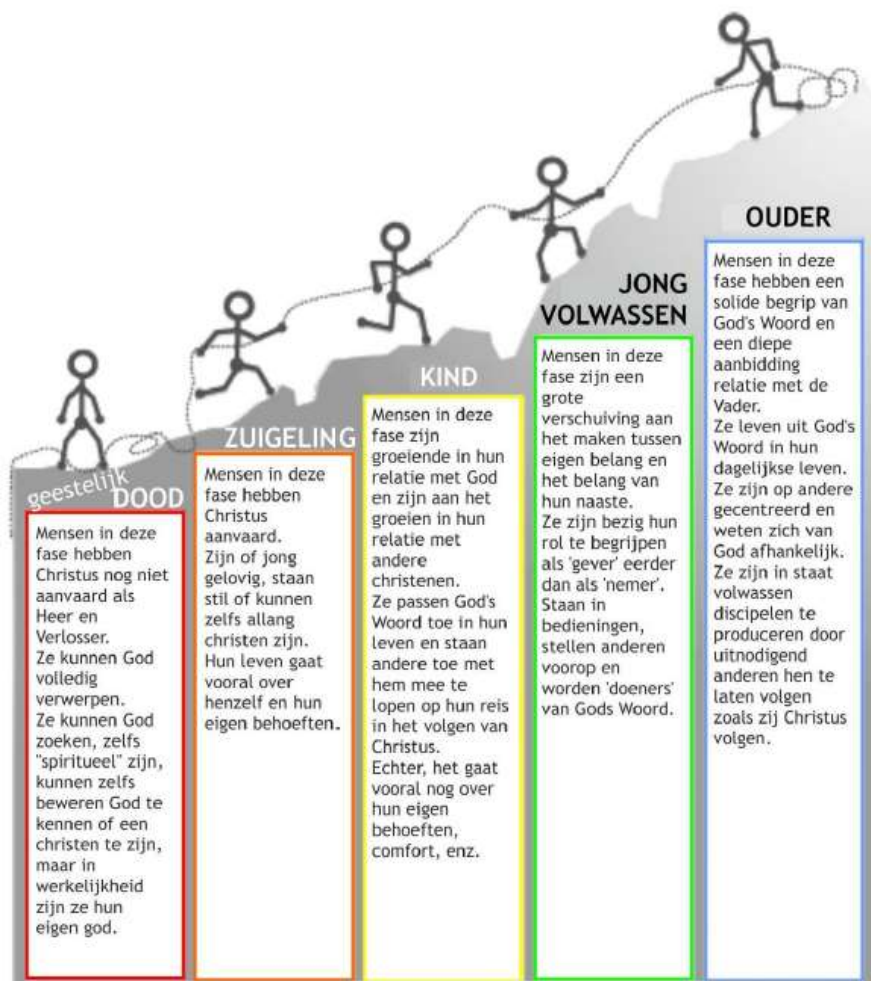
geestelijk DOOD

Mensen in deze fase hebben Christus nog niet aanvaard als Heer en Verlosser. Ze kunnen God volledig verwerpen. Ze kunnen God zoeken, zelfs "spiritueel" zijn, kunnen zelfs beweren God te kennen of een christen te zijn, maar in werkelijkheid zijn ze hun eigen god.

ZUIGELING

Mensen in deze fase hebben Christus aanvaard. Zijn of jong gelovig, staan stil of kunnen zelfs allang christen zijn. Hun leven gaat vooral over henzelf en hun eigen behoeften.

KIND

Mensen in deze fase zijn groeiende in hun relatie met God en zijn aan het groeien in hun relatie met andere christenen. Ze passen God's Woord toe in hun leven en staan andere toe met hem mee te lopen op hun reis in het volgen van Christus. Echter, het gaat vooral nog over hun eigen behoeften, comfort, enz.

JONG VOLWASSEN

Mensen in deze fase zijn een grote verschuiving aan het maken tussen eigen belang en het belang van hun naaste. Ze zijn bezig hun rol te begrijpen als 'gever' eerder dan als 'nemer'. Staan in bedieningen, stellen anderen voorop en worden 'doeners' van Gods Woord.

OUDER

Mensen in deze fase hebben een solide begrip van God's Woord en een diepe aanbidding relatie met de Vader. Ze leven uit God's Woord in hun dagelijkse leven. Ze zijn op andere gecentreerd en weten zich van God afhankelijk. Ze zijn in staat volwassen discipelen te produceren door uitnodigend anderen hen te laten volgen zoals zij Christus volgen.